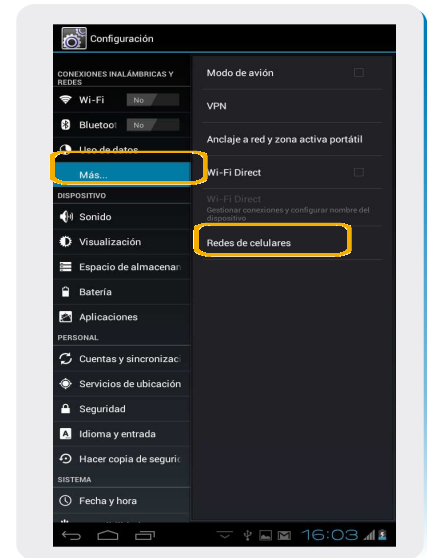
Configuración

CONEXIONES INALÁMBRICAS Y REDES
Wi-Fi No
Bluetoot No
Uso de datos
Más...
DISPOSITIVO
Sonido
Visualización
Espacio de almacenar
Batería
Aplicaciones
PERSONAL
Cuentas y sincronizaci
Servicios de ubicación
Seguridad
Idioma y entrada
Hacer copia de seguri
SISTEMA
Fecha y hora

Modo de avión
VPN
Anclaje a red y zona activa portátil
Wi-Fi Direct
Wi-Fi Direct
Gestionar conexiones y configurar nombre del dispositivo
Redes de celulares

16:03